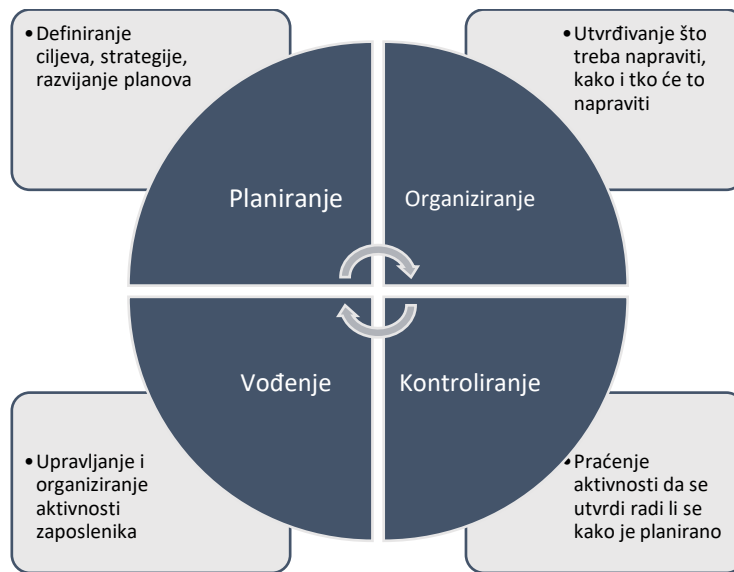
• Definiranje ciljeva, strategije, razvijanje planova

• Utvrđivanje što treba napraviti, kako i tko će to napraviti

Planiranje

Organiziranje

Vođenje

Kontroliranje

• Upravljanje i organiziranje aktivnosti zaposlenika

• Praćenje aktivnosti da se utvrdi radi li se kako je planirano